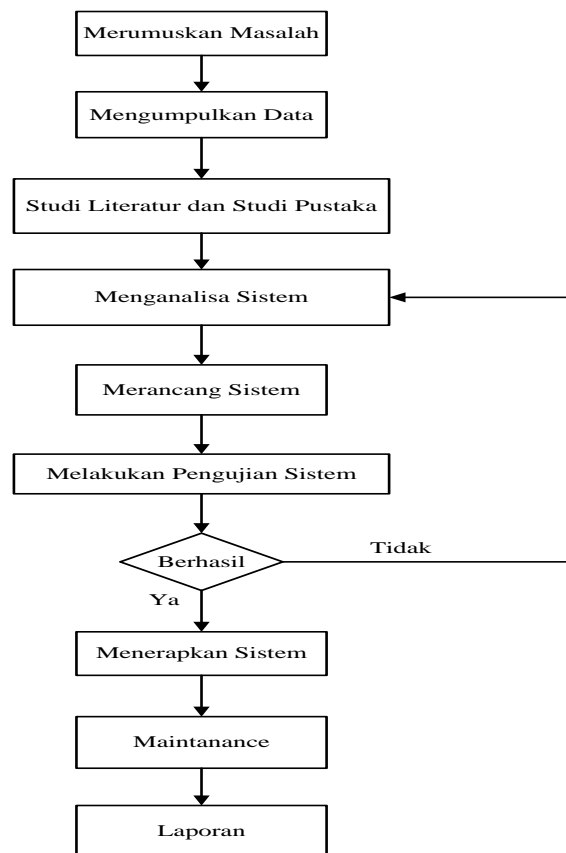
Merumuskan Masalah

Mengumpulkan Data

Studi Literatur dan Studi Pustaka

Menganalisa Sistem

Merancang Sistem

Melakukan Pengujian Sistem

Berhasil

Tidak

Ya

Menerapkan Sistem

Maintanance

Laporan